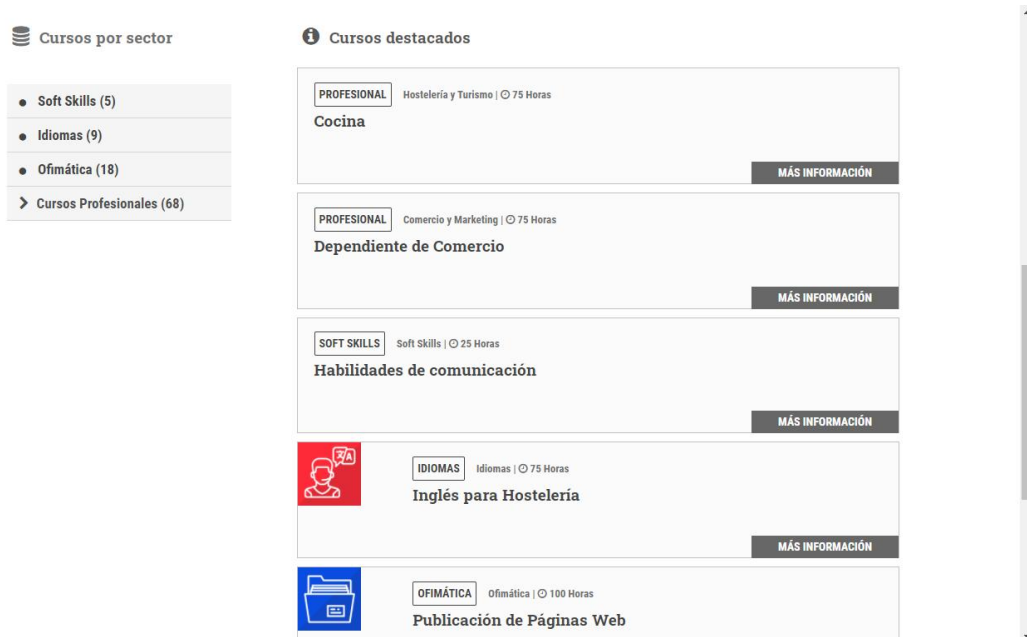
Cursos por sector

- Soft Skills (5)
- Idiomas (9)
- Ofimática (18)

> Cursos Profesionales (68)

Cursos destacados

PROFESIONAL Hostelería y Turismo | 75 Horas
Cocina
MÁS INFORMACIÓN

PROFESIONAL Comercio y Marketing | 75 Horas
Dependiente de Comercio
MÁS INFORMACIÓN

SOFT SKILLS Soft Skills | 25 Horas
Habilidades de comunicación
MÁS INFORMACIÓN

IDIOMAS Idiomas | 75 Horas
Inglés para Hostelería
MÁS INFORMACIÓN

OFIMÁTICA Ofimática | 100 Horas
Publicación de Páginas Web